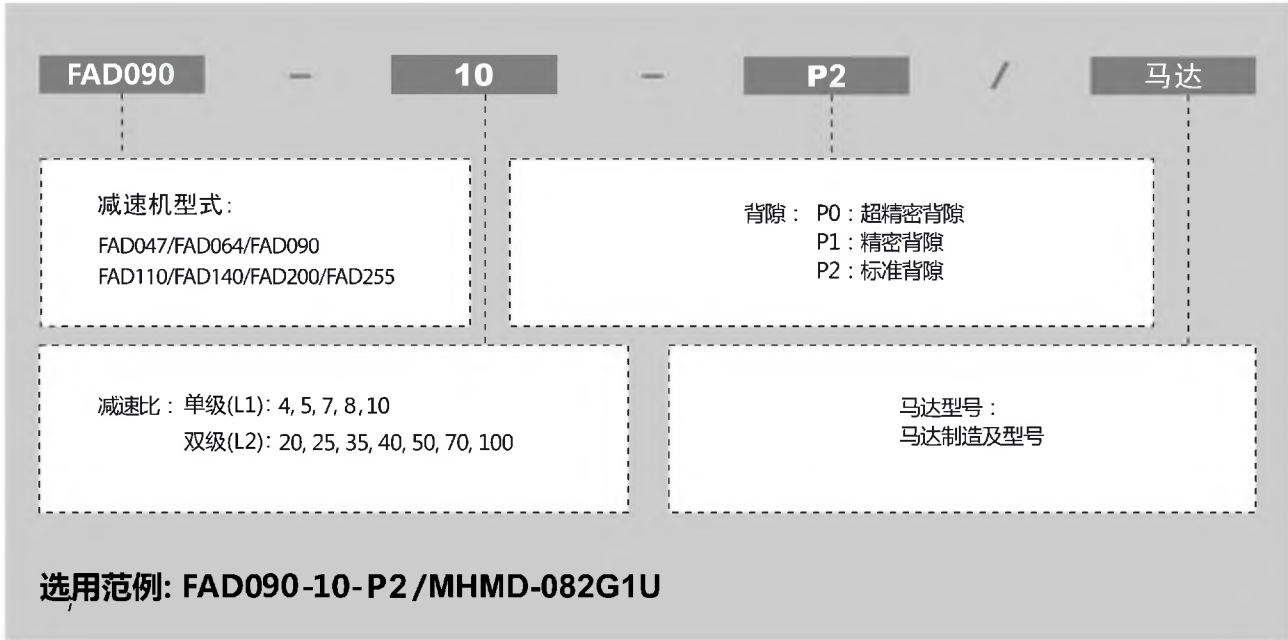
FAD090 – 10 – P2 / 马达

减速机型式:
FAD047/FAD064/FAD090
FAD110/FAD140/FAD200/FAD255

背隙: P0:超精密背隙
P1:精密背隙
P2:标准背隙

减速比: 单级(L1): 4, 5, 7, 8, 10
双级(L2): 20, 25, 35, 40, 50, 70, 100

马达型号:
马达制造及型号

选用范例: FAD090-10-P2/MHMD-082G1U